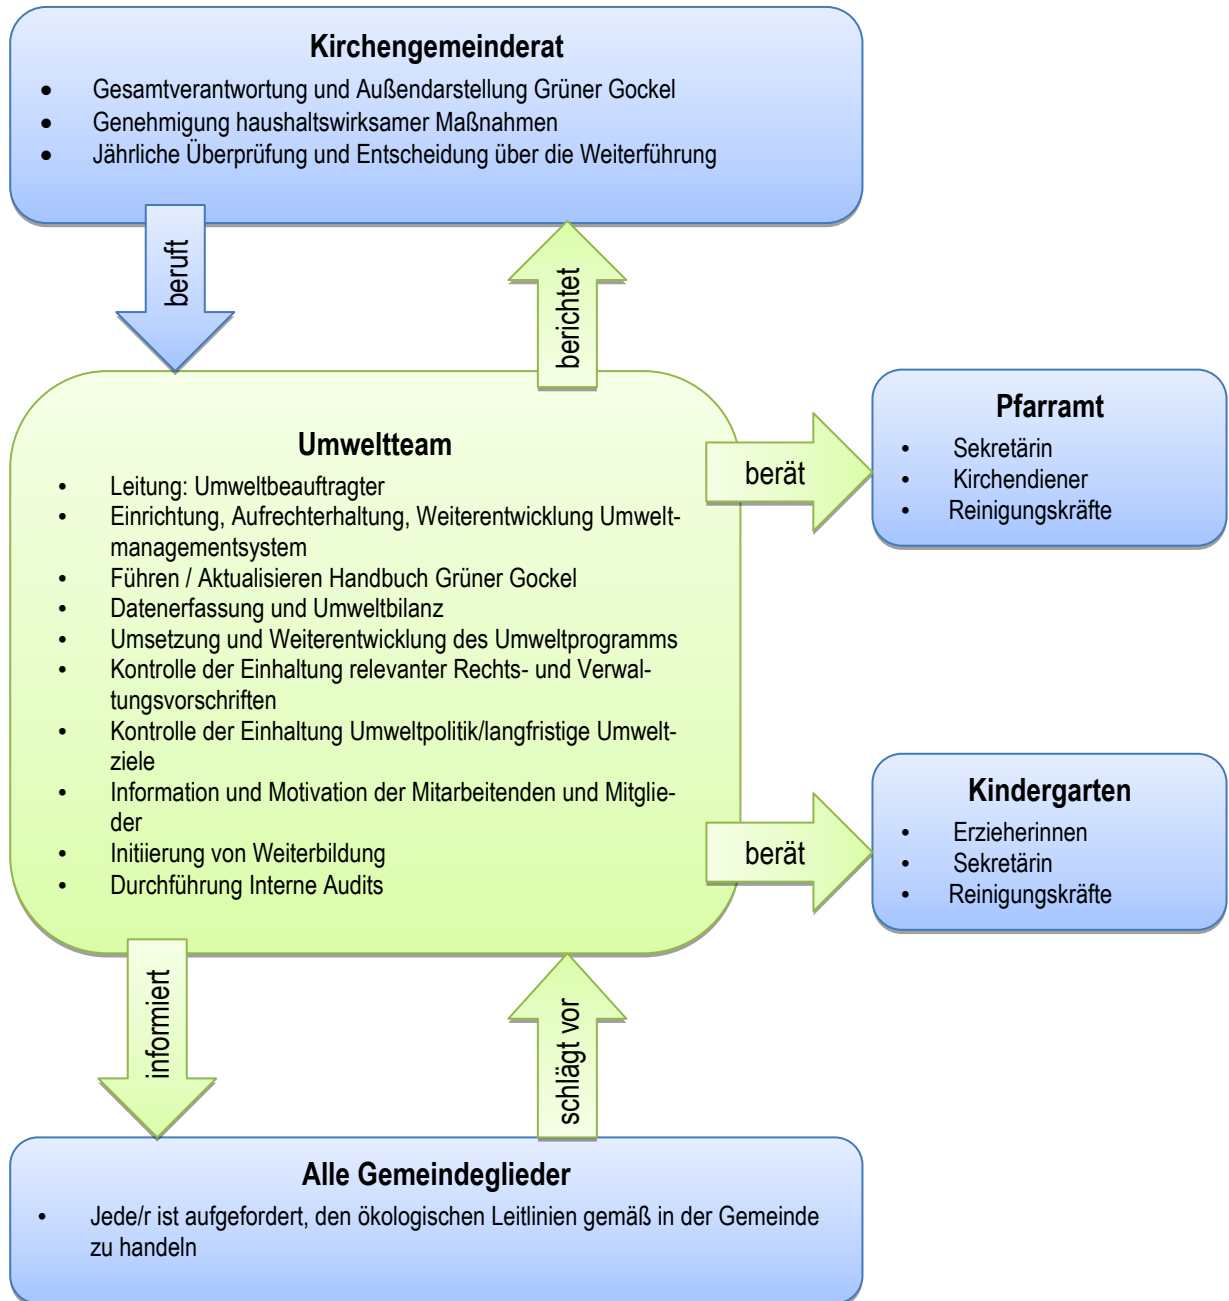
**Kirchengemeinderat**

- Gesamtverantwortung und Außendarstellung Grüner Gockel
- Genehmigung haushaltswirksamer Maßnahmen
- Jährliche Überprüfung und Entscheidung über die Weiterführung

beruft

berichtet

**Umweltteam**

- Leitung: Umweltbeauftragter
- Einrichtung, Aufrechterhaltung, Weiterentwicklung Umweltmanagementsystem
- Führen / Aktualisieren Handbuch Grüner Gockel
- Datenerfassung und Umweltbilanz
- Umsetzung und Weiterentwicklung des Umweltprogramms
- Kontrolle der Einhaltung relevanter Rechts- und Verwaltungsvorschriften
- Kontrolle der Einhaltung Umweltpolitik/langfristige Umweltziele
- Information und Motivation der Mitarbeitenden und Mitglieder
- Initiierung von Weiterbildung
- Durchführung Interne Audits

berät

**Pfarramt**

- Sekretärin
- Kirchendiener
- Reinigungskräfte

berät

**Kindergarten**

- Erzieherinnen
- Sekretärin
- Reinigungskräfte

informiert

schlägt vor

**Alle Gemeindeglieder**

- Jede/r ist aufgefordert, den ökologischen Leitlinien gemäß in der Gemeinde zu handeln